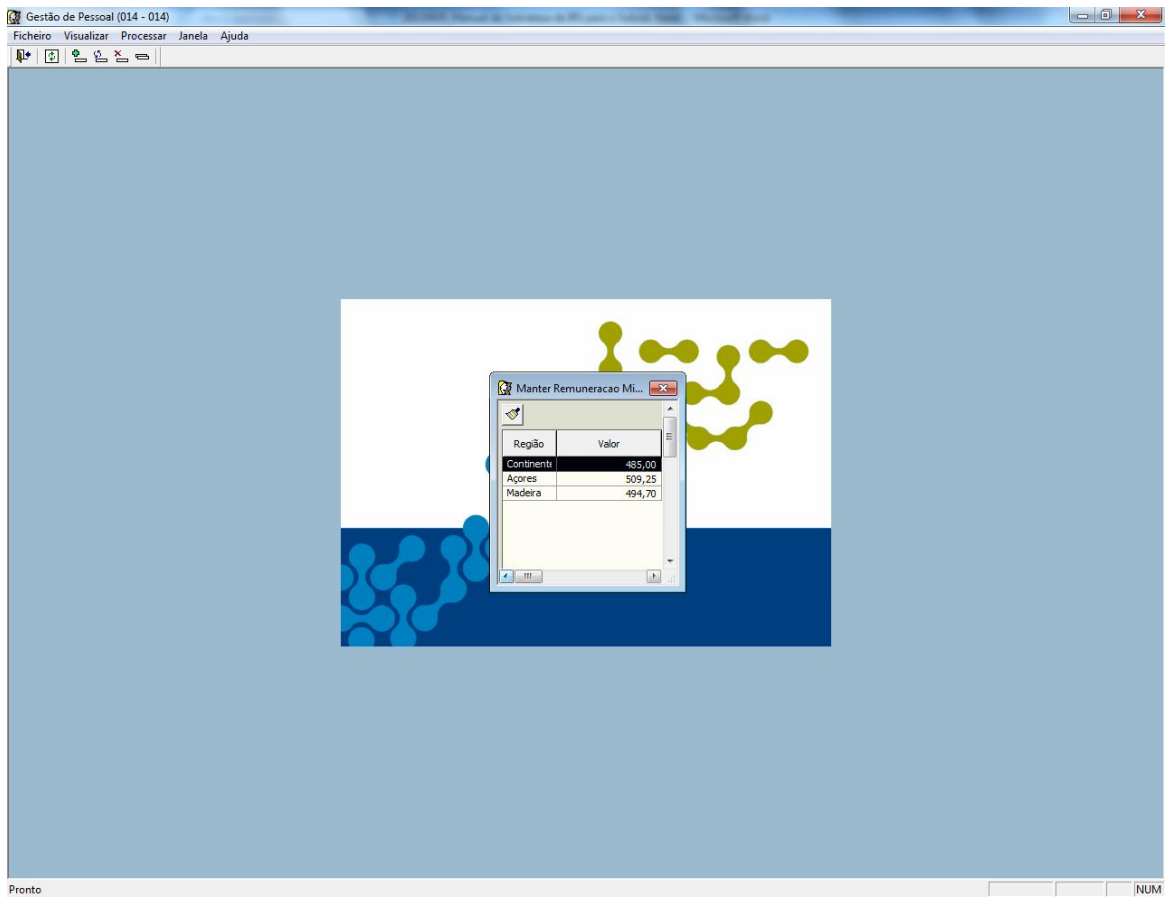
Gestão de Pessoal (014 - 014)

Ficheiro Visualizar Processar Janela Ajuda

Manter Remuneracao Mi...

| Região | Valor |
|---|---|
| Continente | 485,00 |
| Açores | 509,25 |
| Madeira | 494,70 |

Pronto

NUM